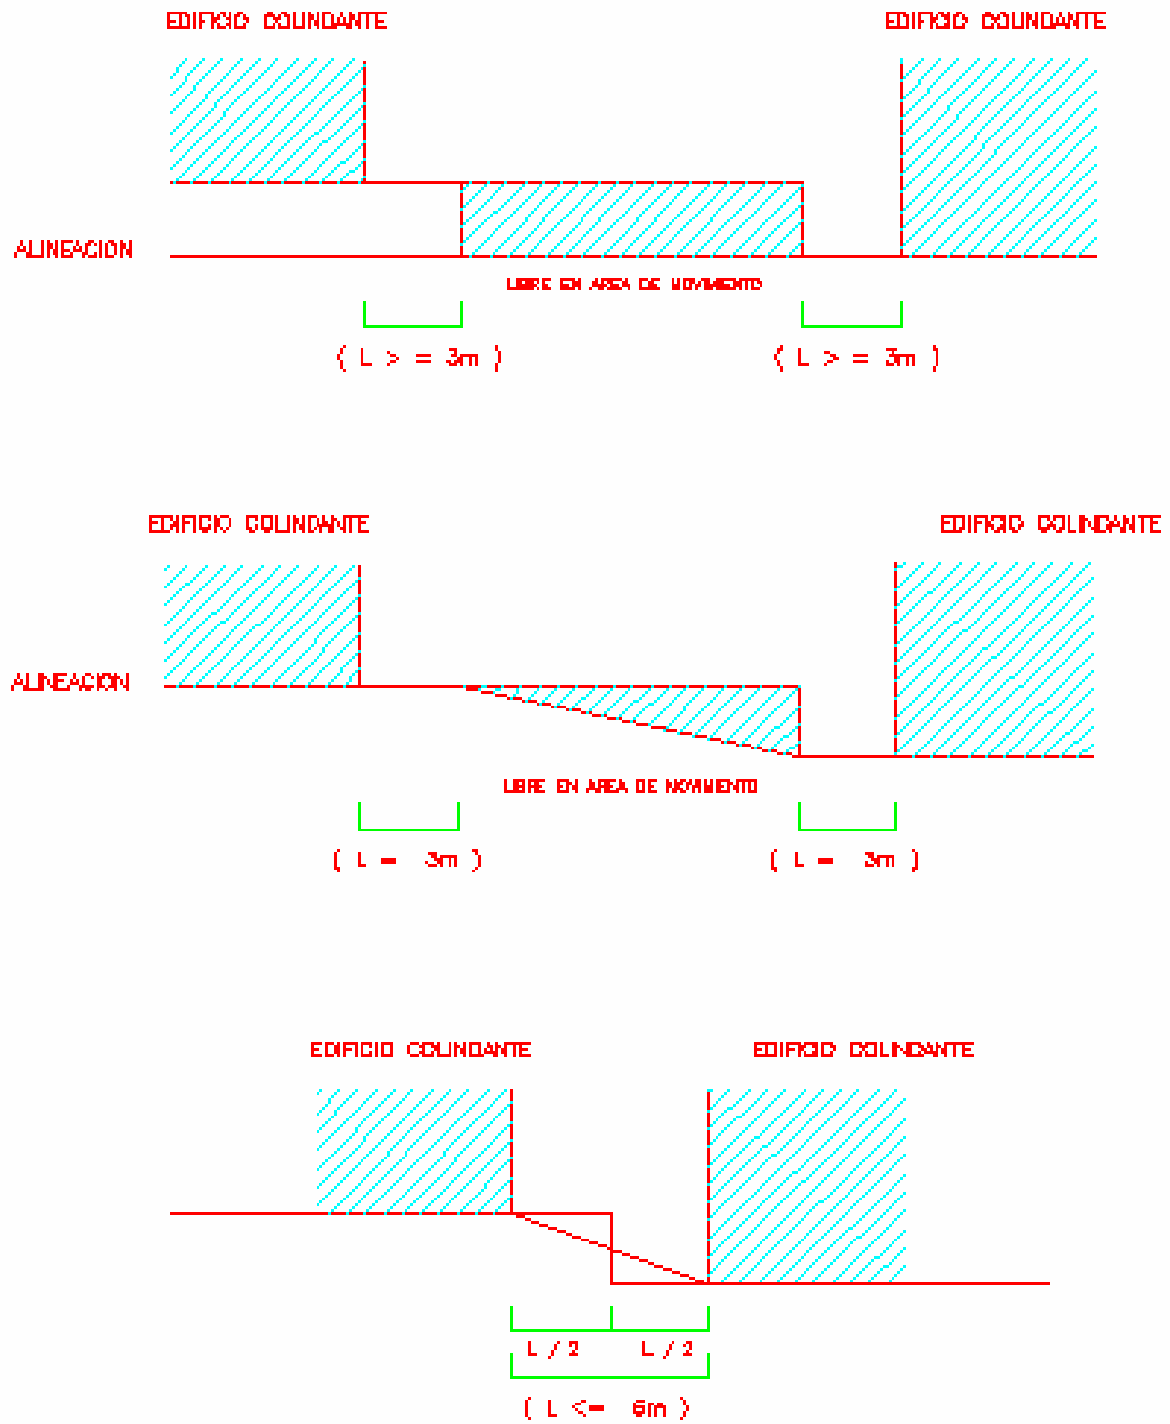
EDIFICIO COLINDANTE

EDIFICIO COLINDANTE

ALINEACION

LIBRE EN AREA DE MOVIMIENTO

( L > = 3m )

( L > = 3m )

EDIFICIO COLINDANTE

EDIFICIO COLINDANTE

ALINEACION

LIBRE EN AREA DE MOVIMIENTO

( L = 3m )

( L = 3m )

EDIFICIO COLINDANTE

EDIFICIO COLINDANTE

L / 2

L / 2

( L <= 6m )